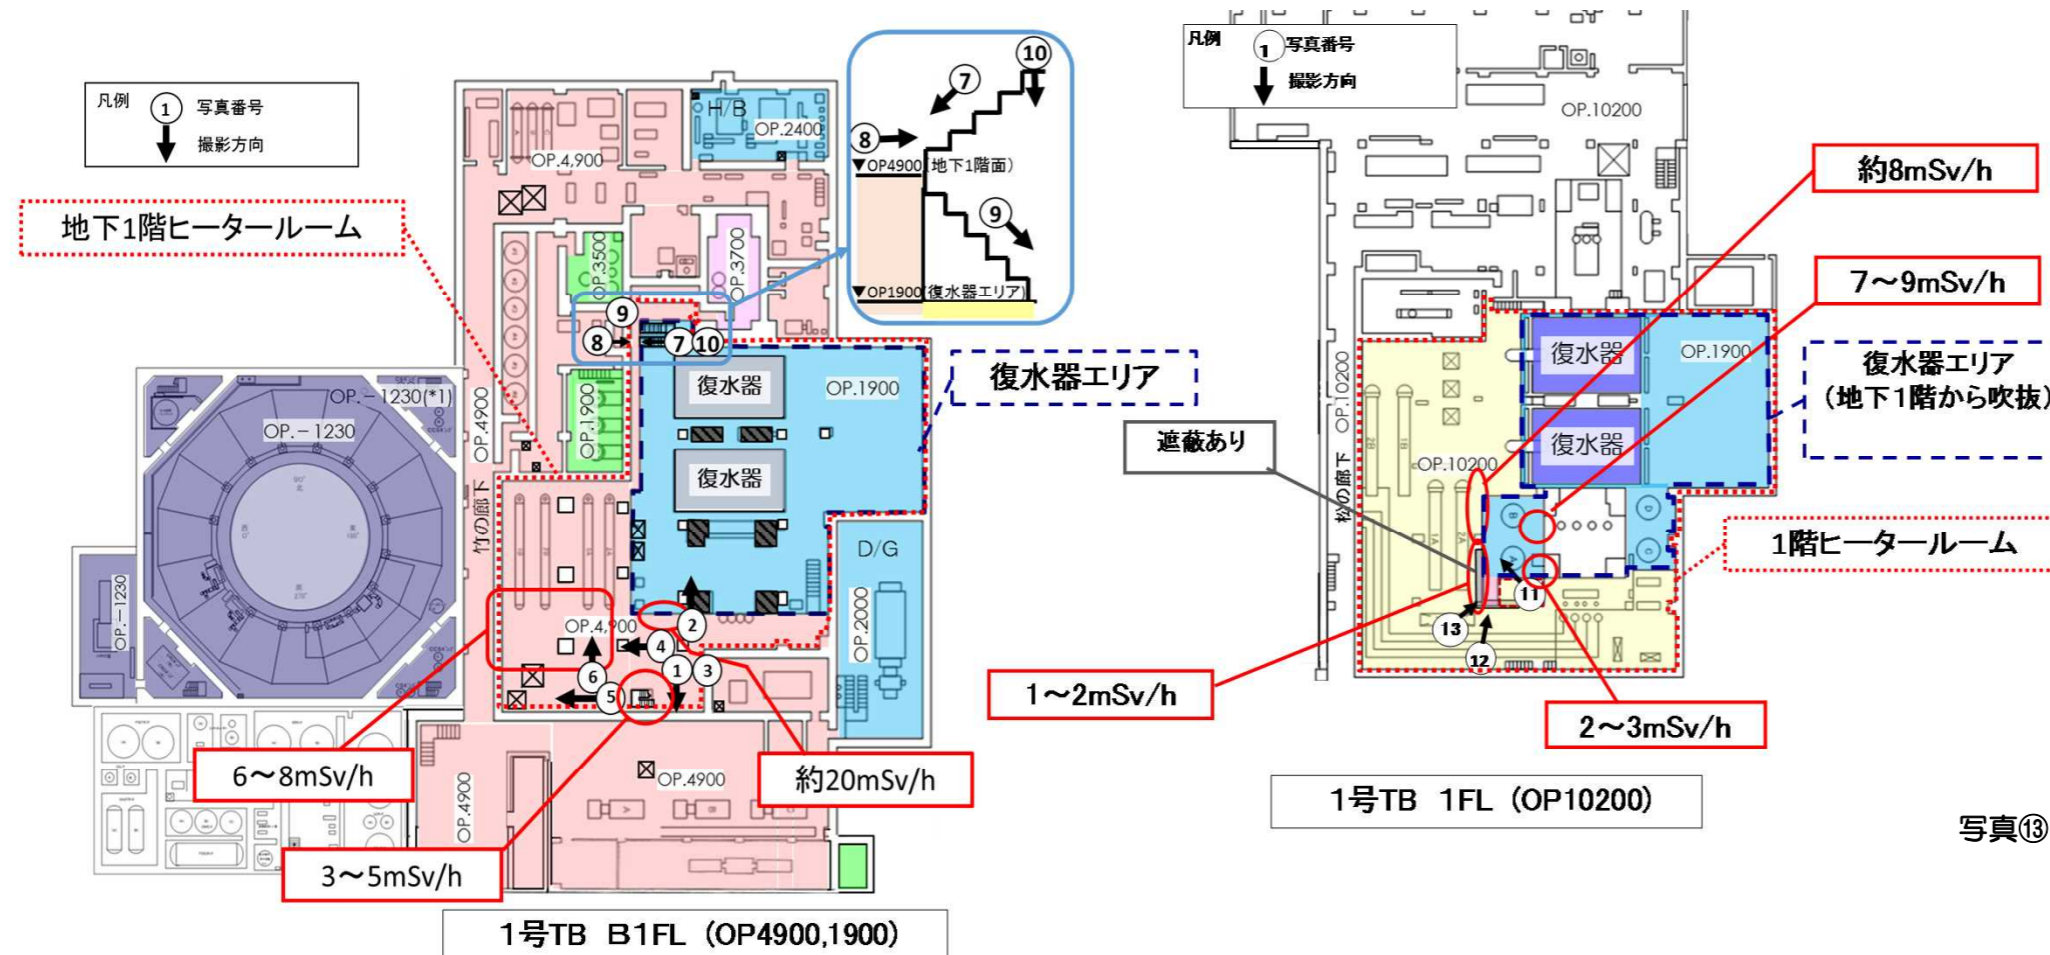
凡例
1 写真番号
撮影方向

H/B
OP.2400
OP.4,900

(10)
(7)
(8)
▼OP4900(地下1階面)
(9)
▼OP1900(復水器エリア)

地下1階ヒータールーム

OP.3500
OP.3700
(9)
(8) (7) (10)
復水器
OP.1900
復水器エリア
OP.－1230(*1)
OP.－1230
OP.4900
OP.1900
竹の廊下
復水器
D/G
OP.－1230
OP.4,900
(2)
(4)
(1) (3)
(6)
(5)
OP.2000
6～8mSv/h
OP.4900
約20mSv/h
OP.4900
3～5mSv/h

1号TB B1FL (OP4900,1900)

凡例
1 写真番号
撮影方向
OP.10200
約8mSv/h
7～9mSv/h
復水器
OP.1900
復水器エリア
(地下1階から吹抜)
OP.10200
遮蔽あり
復水器
松の廊下
OP.10200
1階ヒータールーム
(11)
(13)
(12)
1～2mSv/h
2～3mSv/h

1号TB 1FL (OP10200)

写真⑬